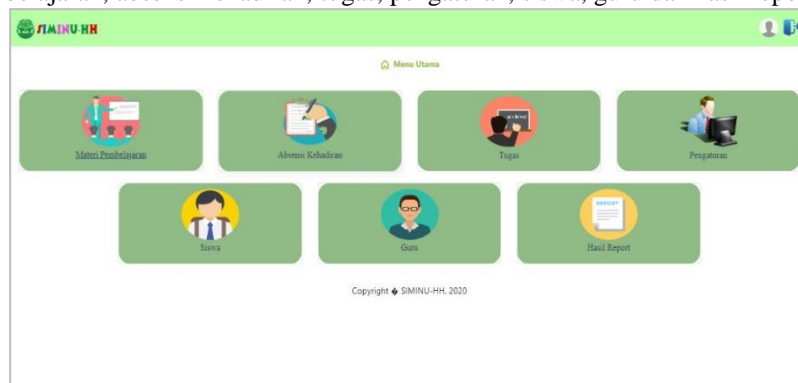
belajaran, absensi kehadiran, tugas, pengaturan, siswa, guru dan hasil report

SIMINU-HH

Menu Utama

Materi Pembelajaran

Absensi Kehadiran

Tugas

Pengaturan

Siswa

Guru

REPORT

Hasil Report

Copyright © SIMINU-HH. 2020